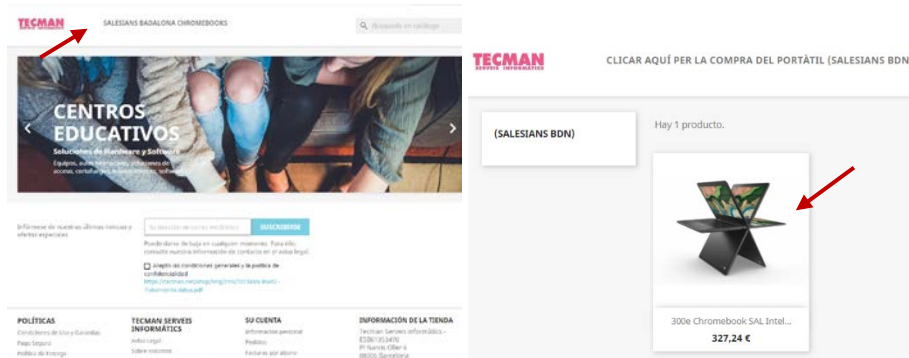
TECMAN SERVEIS INFORMÀTICS

SALESIANS BADALONA CHROMEBOOKS

Búsqueda en catálogo

CENTROS EDUCATIVOS

Soluciones de Hardware y Software

Equipos, aulas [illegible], soluciones de accesos, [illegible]

Infórmese de nuestras últimas noticias y ofertas especiales

Su dirección de correo electrónico

SUSCRIBIRSE

Puede darse de baja en cualquier momento. Para ello, consulte nuestra información de contacto en el aviso legal.

Acepto las condiciones generales y la política de confidencialidad

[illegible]

POLÍTICAS

Condiciones de Uso y Garantías

Pago Seguro

Política de Entrega

TECMAN SERVEIS INFORMÀTICS

Aviso Legal

Sobre nosotros

SU CUENTA

Información personal

Pedidos

Facturas por abono

INFORMACIÓN DE LA TIENDA

Tecman Serveis Informàtics - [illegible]

Pl Narcís Oller 6

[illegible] Barcelona

TECMAN SERVEIS INFORMÀTICS

CLICAR AQUÍ PER LA COMPRA DEL PORTÀTIL (SALESIANS BDN

(SALESIANS BDN)

Hay 1 producto.

300e Chromebook SAL Intel...

327,24 €